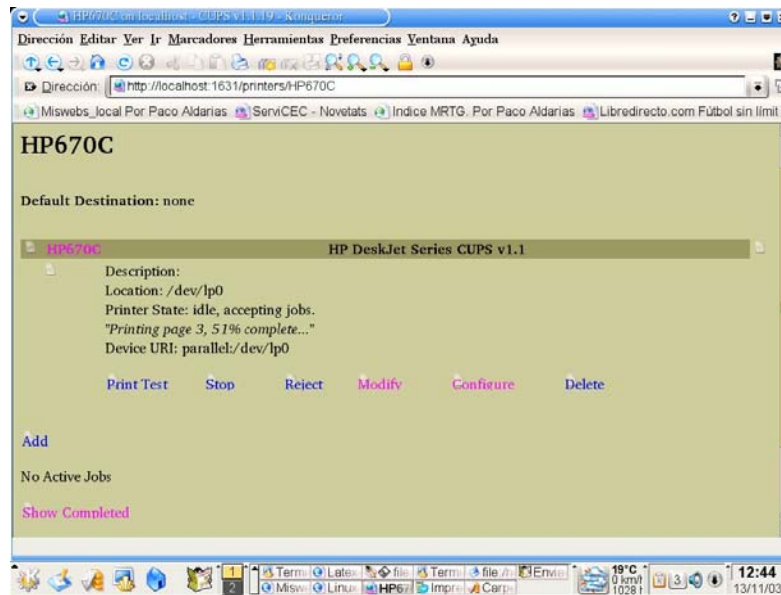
HP670C on localhost - CUPS v1.1.19 - Konqueror

Dirección Editar Ver Ir Marcadores Herramientas Preferencias Ventana Ayuda

Dirección: http://localhost:1631/printers/HP670C

Miswebs_local Por Paco Aldarias ServiCEC - Novetats Indice MRTG. Por Paco Aldarias Libredirecto.com Fútbol sin límit

HP670C

Default Destination: none

HP670C HP DeskJet Series CUPS v1.1

Description:
Location: /dev/lp0
Printer State: idle, accepting jobs.
"Printing page 3, 51% complete..."
Device URI: parallel:/dev/lp0

Print Test Stop Reject Modify Configure Delete

Add

No Active Jobs

Show Completed

1 2 Termi Latex file Termi file Envia Misw Linux HP67 Impre Carp 19°C 0 km/h 1028 3 12:44 13/11/03